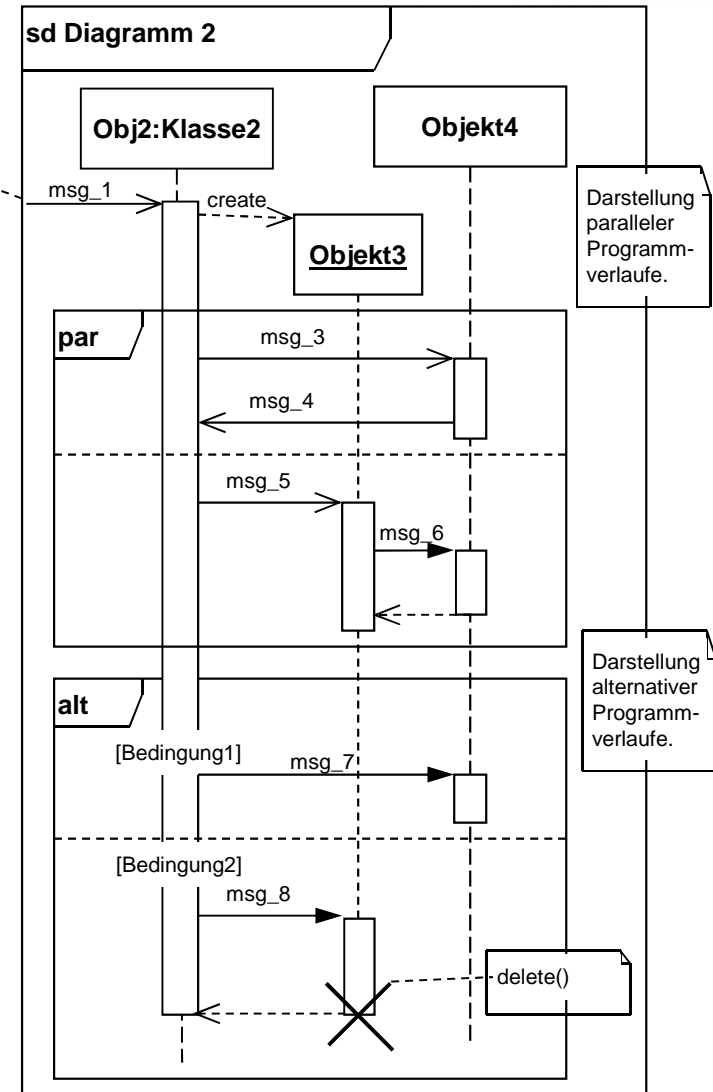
sd Diagramm 2

Obj2:Klasse2

Objekt4

msg_1

create

Objekt3

Darstellung paralleler Programmverlaufe.

par

msg_3

msg_4

msg_5

msg_6

Darstellung alternativer Programmverlaufe.

alt

[Bedingung1]

msg_7

[Bedingung2]

msg_8

delete()